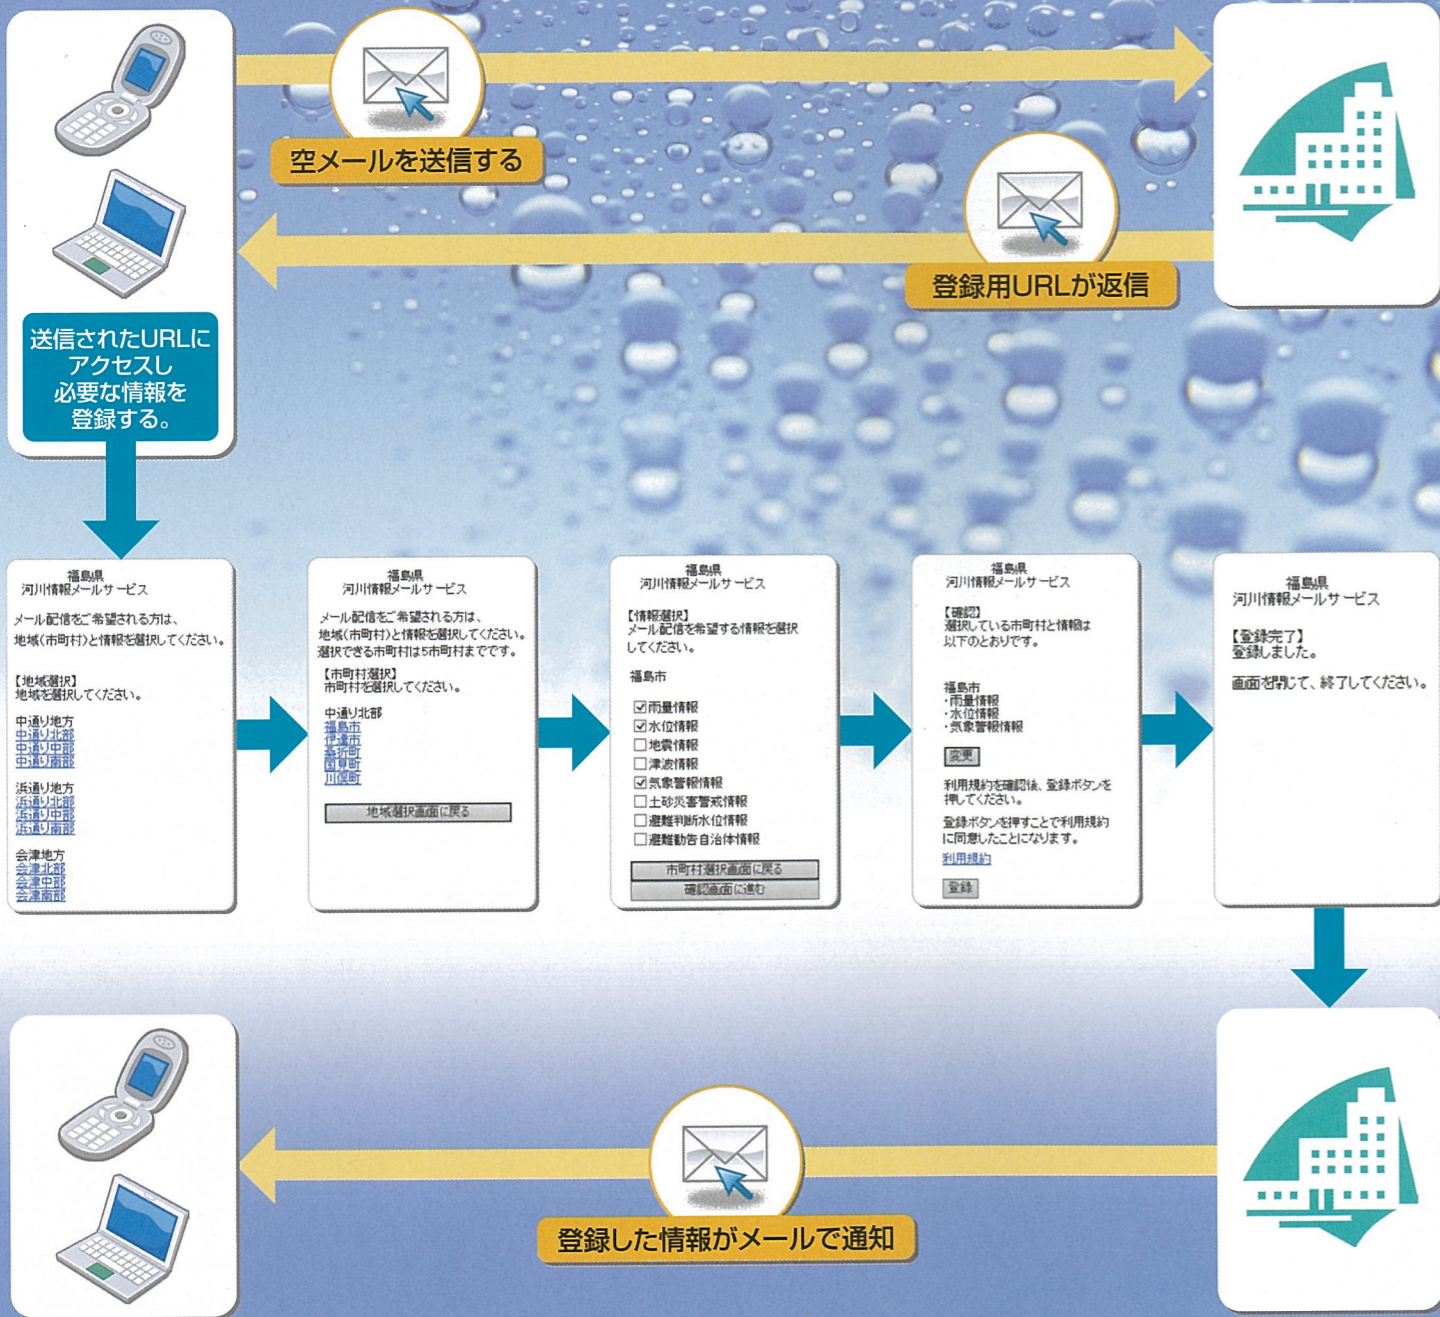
空メールを送信する

登録用URLが返信

送信されたURLにアクセスし必要な情報を登録する。

福島県
河川情報メールサービス

メール配信をご希望される方は、地域(市町村)と情報を選択してください。

【地域選択】
地域を選択してください。

中通り地方
中通り北部
中通り中部
中通り南部

浜通り地方
浜通り北部
浜通り中部
浜通り南部

会津地方
会津北部
会津中部
会津南部

福島県
河川情報メールサービス

メール配信をご希望される方は、地域(市町村)と情報を選択してください。選択できる市町村は5市町村までです。

【市町村選択】
市町村を選択してください。

中通り北部
福島市
伊達市
桑折町
国見町
川俣町

地域選択画面に戻る

福島県
河川情報メールサービス

【情報選択】
メール配信を希望する情報を選択してください。

福島市

☑雨量情報
☑水位情報
☐地震情報
☐津波情報
☑気象警報情報
☐土砂災害警戒情報
☐避難判断水位情報
☐避難勧告自治体情報

市町村選択画面に戻る
確認画面に進む

福島県
河川情報メールサービス

【確認】
選択している市町村と情報は以下のとおりです。

福島市
・雨量情報
・水位情報
・気象警報情報

変更

利用規約を確認後、登録ボタンを押してください。

登録ボタンを押すことで利用規約に同意したことになります。
利用規約

登録

福島県
河川情報メールサービス

【登録完了】
登録しました。

画面を閉じて、終了してください。

登録した情報がメールで通知